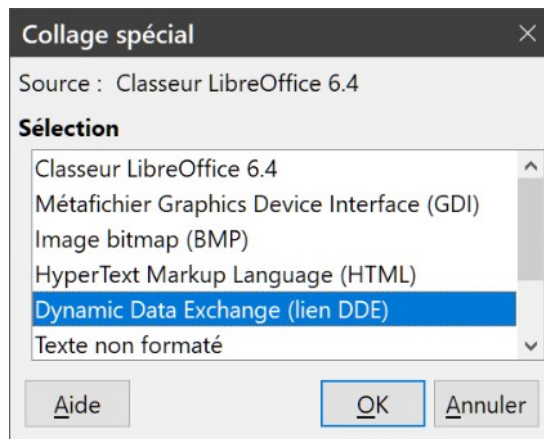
Collage spécial

Source : Classeur LibreOffice 6.4

Sélection

Classeur LibreOffice 6.4
Métafichier Graphics Device Interface (GDI)
Image bitmap (BMP)
HyperText Markup Language (HTML)
Dynamic Data Exchange (lien DDE)
Texte non formaté

Aide
OK
Annuler